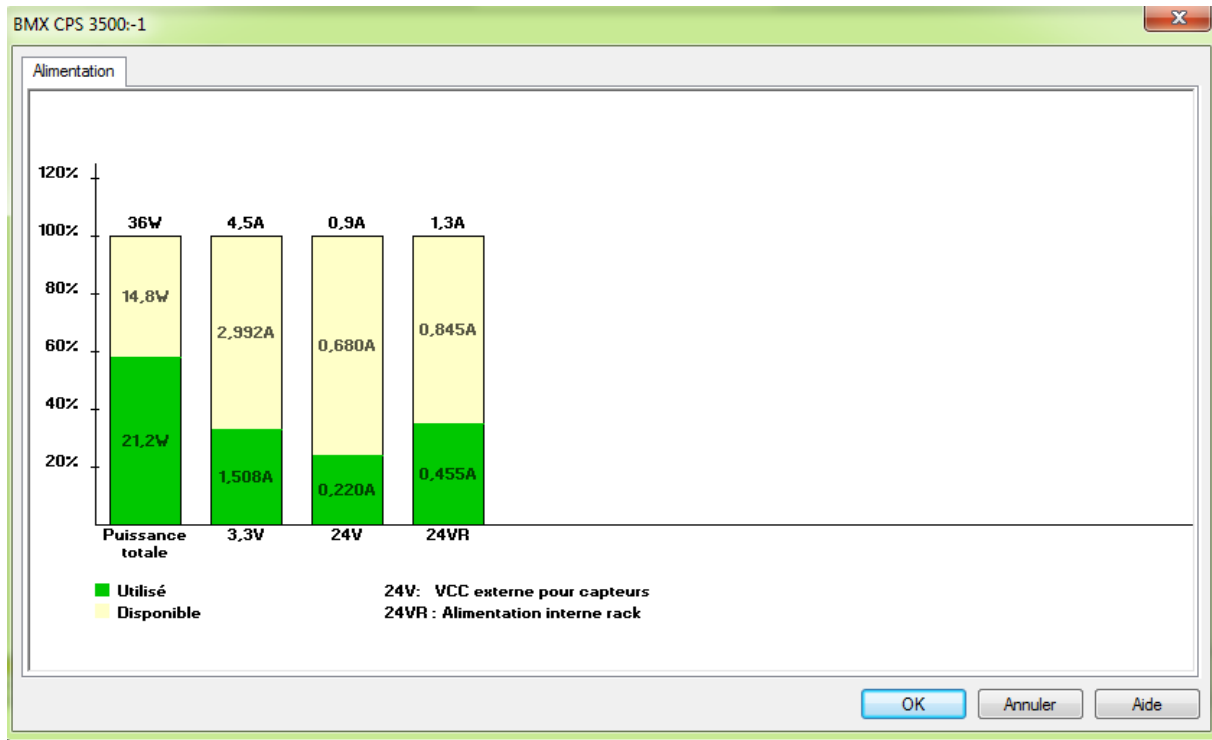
BMX CPS 3500:-1

X

Alimentation

120%
100%
80%
60%
40%
20%

36W
14,8W
21,2W
Puissance totale

4,5A
2,992A
1,508A
3,3V

0,9A
0,680A
0,220A
24V

1,3A
0,845A
0,455A
24VR

Utilisé
Disponible

24V: VCC externe pour capteurs
24VR : Alimentation interne rack

OK
Annuler
Aide